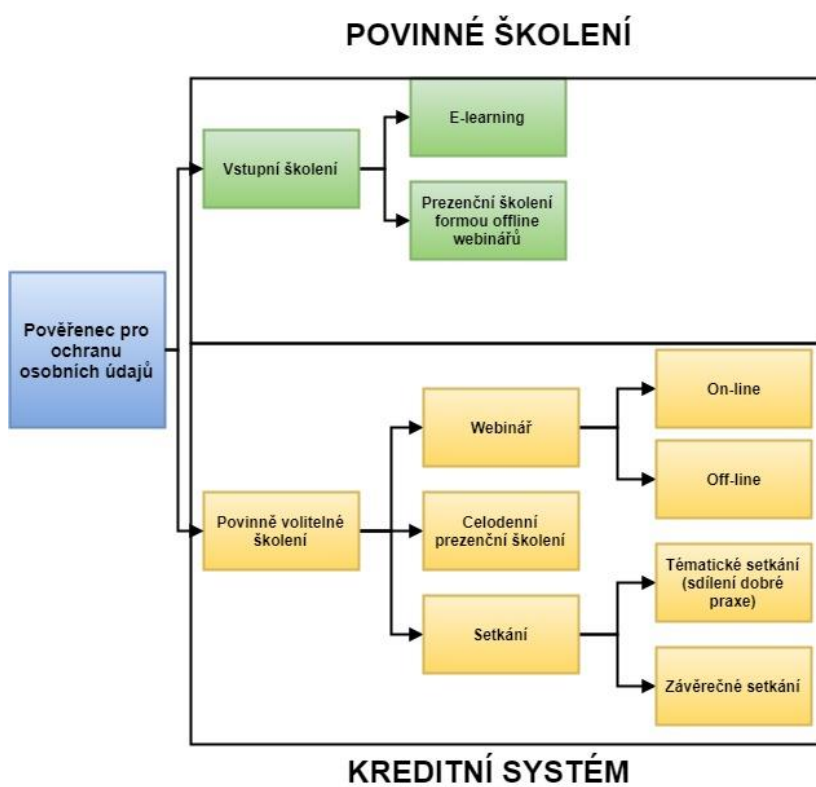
POVINNÉ ŠKOLENÍ

Pověřenec pro ochranu osobních údajů

Vstupní školení

E-learning

Prezenční školení formou offline webinářů

Povinně volitelné školení

Webinář

On-line

Off-line

Celodenní prezenční školení

Setkání

Tématické setkání (sdílení dobré praxe)

Závěrečné setkání

KREDITNÍ SYSTÉM